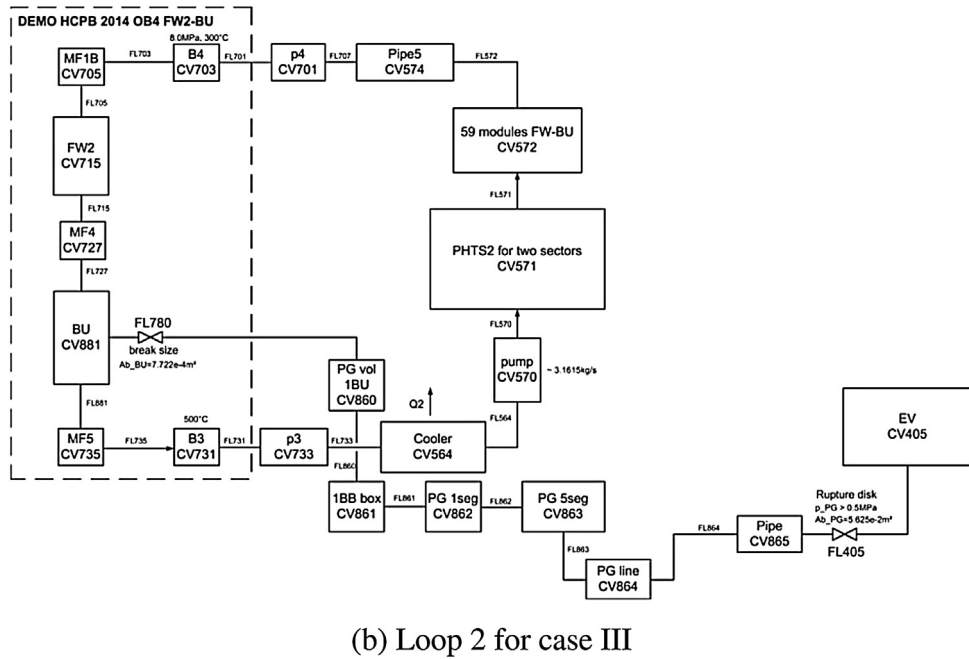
DEMO HCPB 2014 OB4 FW2-BU

8.0MPa, 300°C

MF1B
CV705

FL703

B4
CV703

FL701

p4
CV701

FL707

Pipe5
CV574

FL572

FL705

FW2
CV715

59 modules FW-BU
CV572

FL571

FL715

MF4
CV727

PHTS2 for two sectors
CV571

FL727

FL570

BU
CV881

FL780

break size
Ab_BU=7.722e-4m²

PG vol
1BU
CV860

pump
CV570

~ 3.1615kg/s

Q2

FL564

FL881

500°C

MF5
CV735

FL735

B3
CV731

FL731

p3
CV733

FL733

Cooler
CV564

EV
CV405

FL860

1BB box
CV861

FL861

PG 1seg
CV862

FL862

PG 5seg
CV863

Rupture disk
p_PG > 0.5MPa
Ab_PG=5.625e-2m²

FL863

FL864

Pipe
CV865

FL405

PG line
CV864

(b) Loop 2 for case III